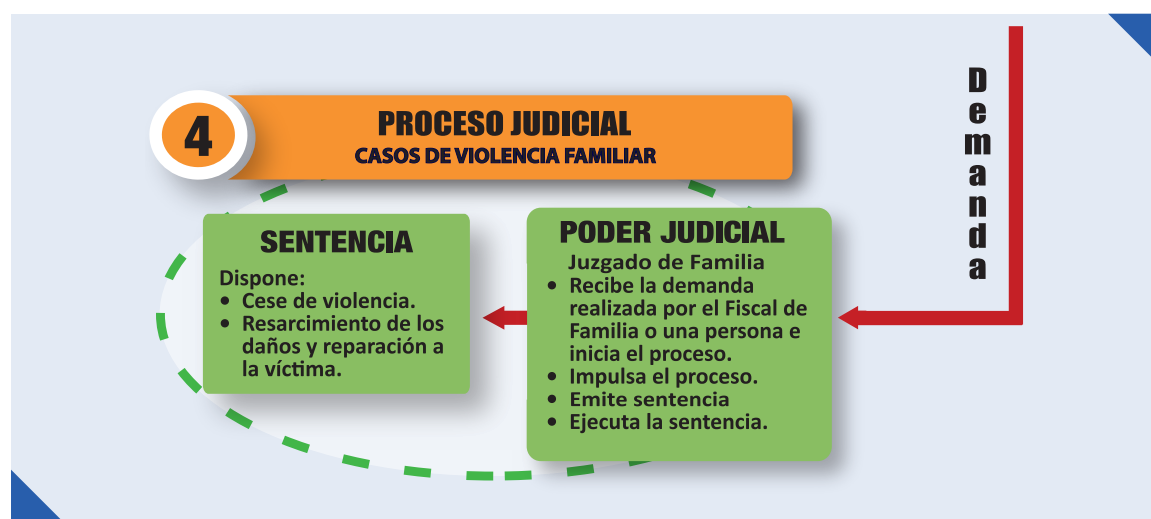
4

PROCESO JUDICIAL
CASOS DE VIOLENCIA FAMILIAR

Demanda

SENTENCIA
Dispone:
• Cese de violencia.
• Resarcimiento de los daños y reparación a la víctima.

PODER JUDICIAL
Juzgado de Familia
• Recibe la demanda realizada por el Fiscal de Familia o una persona e inicia el proceso.
• Impulsa el proceso.
• Emite sentencia
• Ejecuta la sentencia.